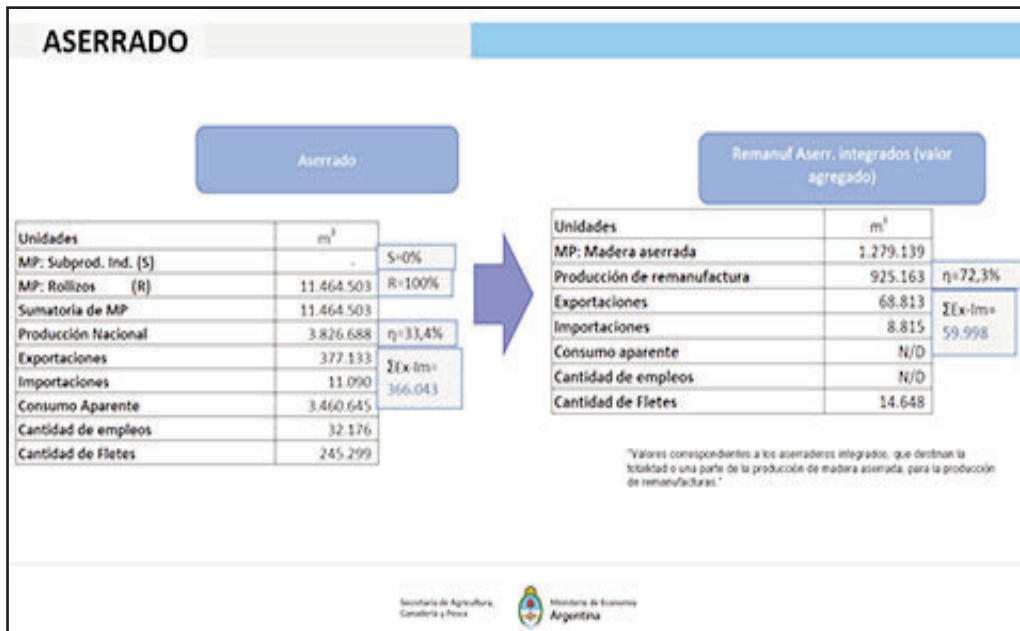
ASERRADO

Aserrado

| Unidades | $m^3$ |
|---|---|
| MP: Subprod. Ind. (S) | - |
| MP: Rollizos (R) | 11.464.503 |
| Sumatoria de MP | 11.464.503 |
| Producción Nacional | 3.826.688 |
| Exportaciones | 377.133 |
| Importaciones | 11.090 |
| Consumo Aparente | 3.460.645 |
| Cantidad de empleos | 32.176 |
| Cantidad de Fletes | 245.299 |

S=0%

R=100%

η=33,4%

ΣEx-Im= 366.043

Remanuf Aserr. integrados (valor agregado)

| Unidades | $m^3$ |
|---|---|
| MP: Madera aserrada | 1.279.139 |
| Producción de remanufactura | 925.163 |
| Exportaciones | 68.813 |
| Importaciones | 8.815 |
| Consumo aparente | N/D |
| Cantidad de empleos | N/D |
| Cantidad de Fletes | 14.648 |

η=72,3%

ΣEx-Im= 59.998

"Valores correspondientes a los aserraderos integrados, que destinan la totalidad o una parte de la producción de madera aserrada, para la producción de remanufacturas."

Secretaría de Agricultura, Ganadería y Pesca

Ministerio de Economía Argentina